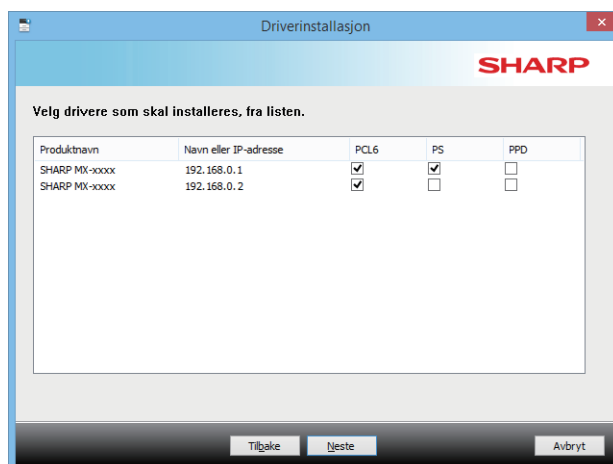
Driverinstallasjon

SHARP

Velg drivere som skal installeres, fra listen.

| Produktnavn | Navn eller IP-adresse | PCL6 | PS | PPD |
|---|---|---|---|---|
| SHARP MX-xxxx | 192.168.0.1 | ☑ | ☑ | ☐ |
| SHARP MX-xxxx | 192.168.0.2 | ☑ | ☐ | ☐ |

Tilbake Neste Avbryt